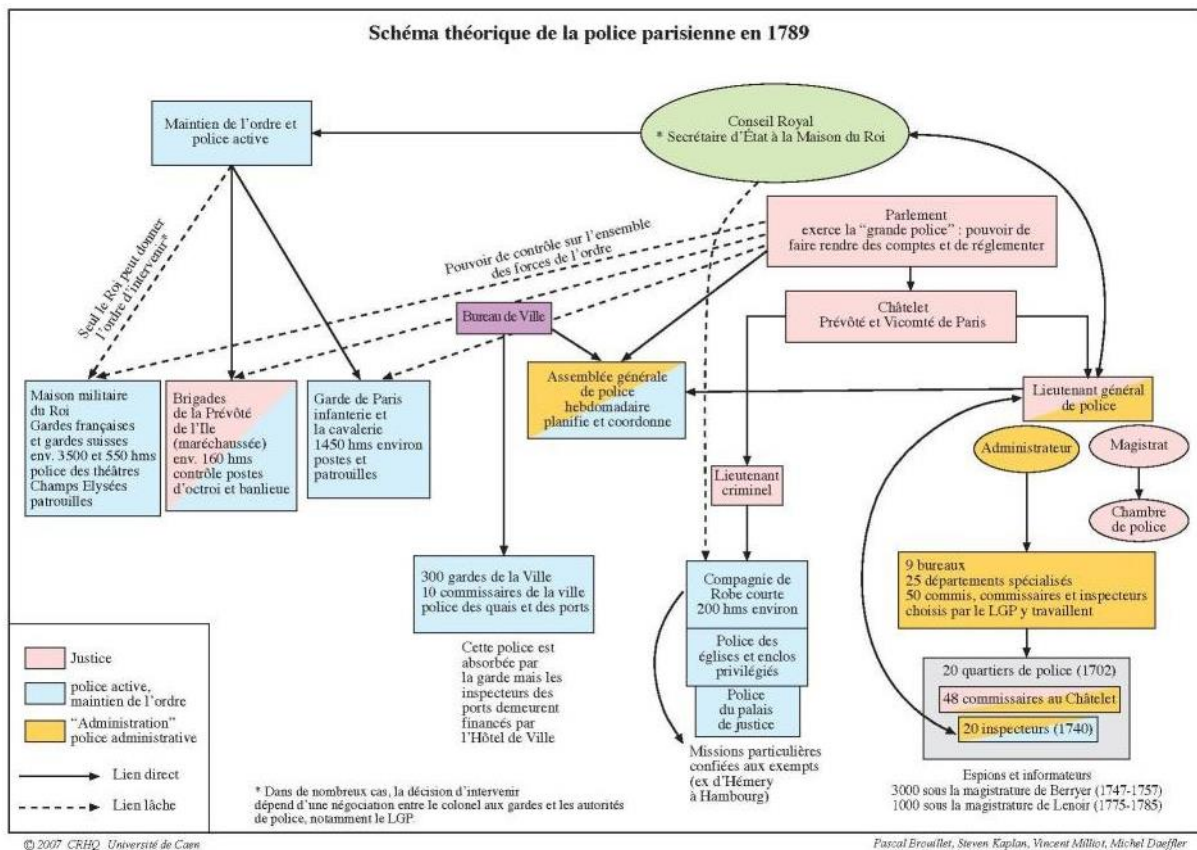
Schéma théorique de la police parisienne en 1789

Maintien de l'ordre et police active

Conseil Royal
* Secrétaire d'État à la Maison du Roi

Parlement
exerce la "grande police" : pouvoir de faire rendre des comptes et de réglementer

Seul le Roi peut donner l'ordre d'intervenir*

Pouvoir de contrôle sur l'ensemble des forces de l'ordre

Bureau de Ville

Châtelet
Prévôté et Vicomté de Paris

Maison militaire du Roi
Gardes françaises et gardes suisses
env. 3500 et 550 hms
police des théâtres
Champs Elysées
patrouilles

Brigades de la Prévôté de l'Ile (maréchaussée)
env. 160 hms
contrôle postes d'octroi et banlieue

Garde de Paris
infanterie et la cavalerie
1450 hms environ
postes et patrouilles

Assemblée générale de police hebdomadaire
planifie et coordonne

Lieutenant général de police

Administrateur

Magistrat

Chambre de police

Lieutenant criminel

300 gardes de la Ville
10 commissaires de la ville
police des quais et des ports

Cette police est absorbée par la garde mais les inspecteurs des ports demeurent financés par l'Hôtel de Ville

Compagnie de Robe courte
200 hms environ

Police des églises et enclos privilégiés

Police du palais de justice

Missions particulières confiées aux exempts (ex d'Hémery à Hambourg)

9 bureaux
25 départements spécialisés
50 commis, commissaires et inspecteurs choisis par le LGP y travaillent

20 quartiers de police (1702)

48 commissaires au Châtelet

20 inspecteurs (1740)

Espions et informateurs
3000 sous la magistrature de Berryer (1747-1757)
1000 sous la magistrature de Lenoir (1775-1785)

Justice

police active, maintien de l'ordre

"Administration" police administrative

Lien direct

Lien lâche

* Dans de nombreux cas, la décision d'intervenir dépend d'une négociation entre le colonel aux gardes et les autorités de police, notamment le LGP.

© 2007 CRHQ Université de Caen

Pascal Brouillet, Steven Kaplan, Vincent Milliot, Michel Daeffler